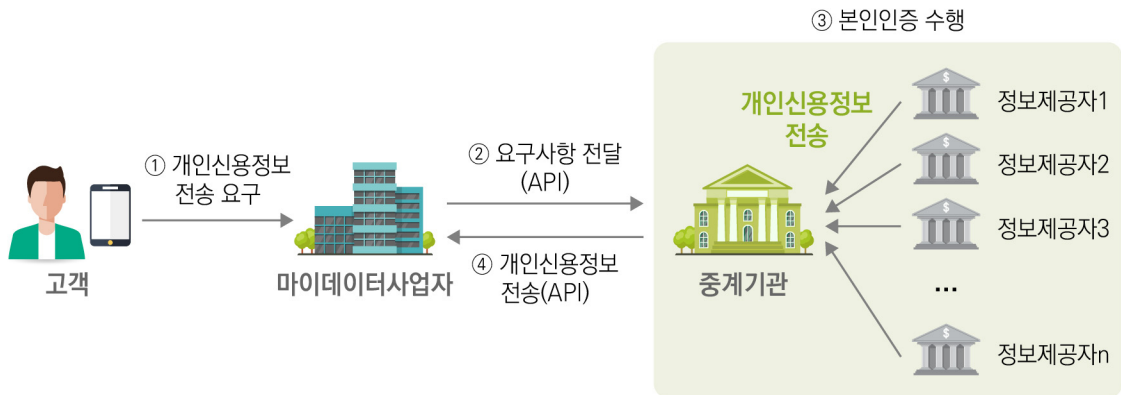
③ 본인인증 수행

① 개인신용정보 전송 요구

고객

마이데이터사업자

② 요구사항 전달 (API)

④ 개인신용정보 전송(API)

개인신용정보 전송

중계기관

정보제공자1

정보제공자2

정보제공자3

...

정보제공자n